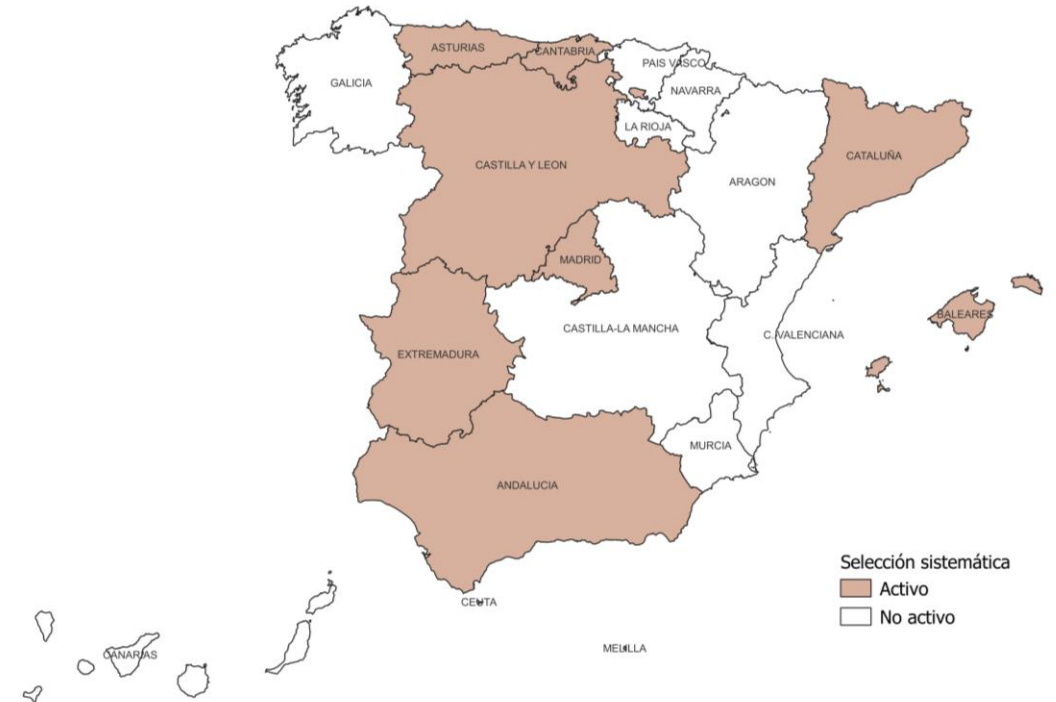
ASTURIAS
CANTABRIA
PAIS VASCO
GALICIA
NAVARRA
LA RIOJA
CASTILLA Y LEON
CATALUÑA
ARAGON
MADRID
BALEARES
CASTILLA-LA MANCHA
C. VALENCIANA
EXTREMADURA
MURCIA
ANDALUCIA
Selección sistemática
Activo
No activo
CEUTA
CANARIAS
MELILLA